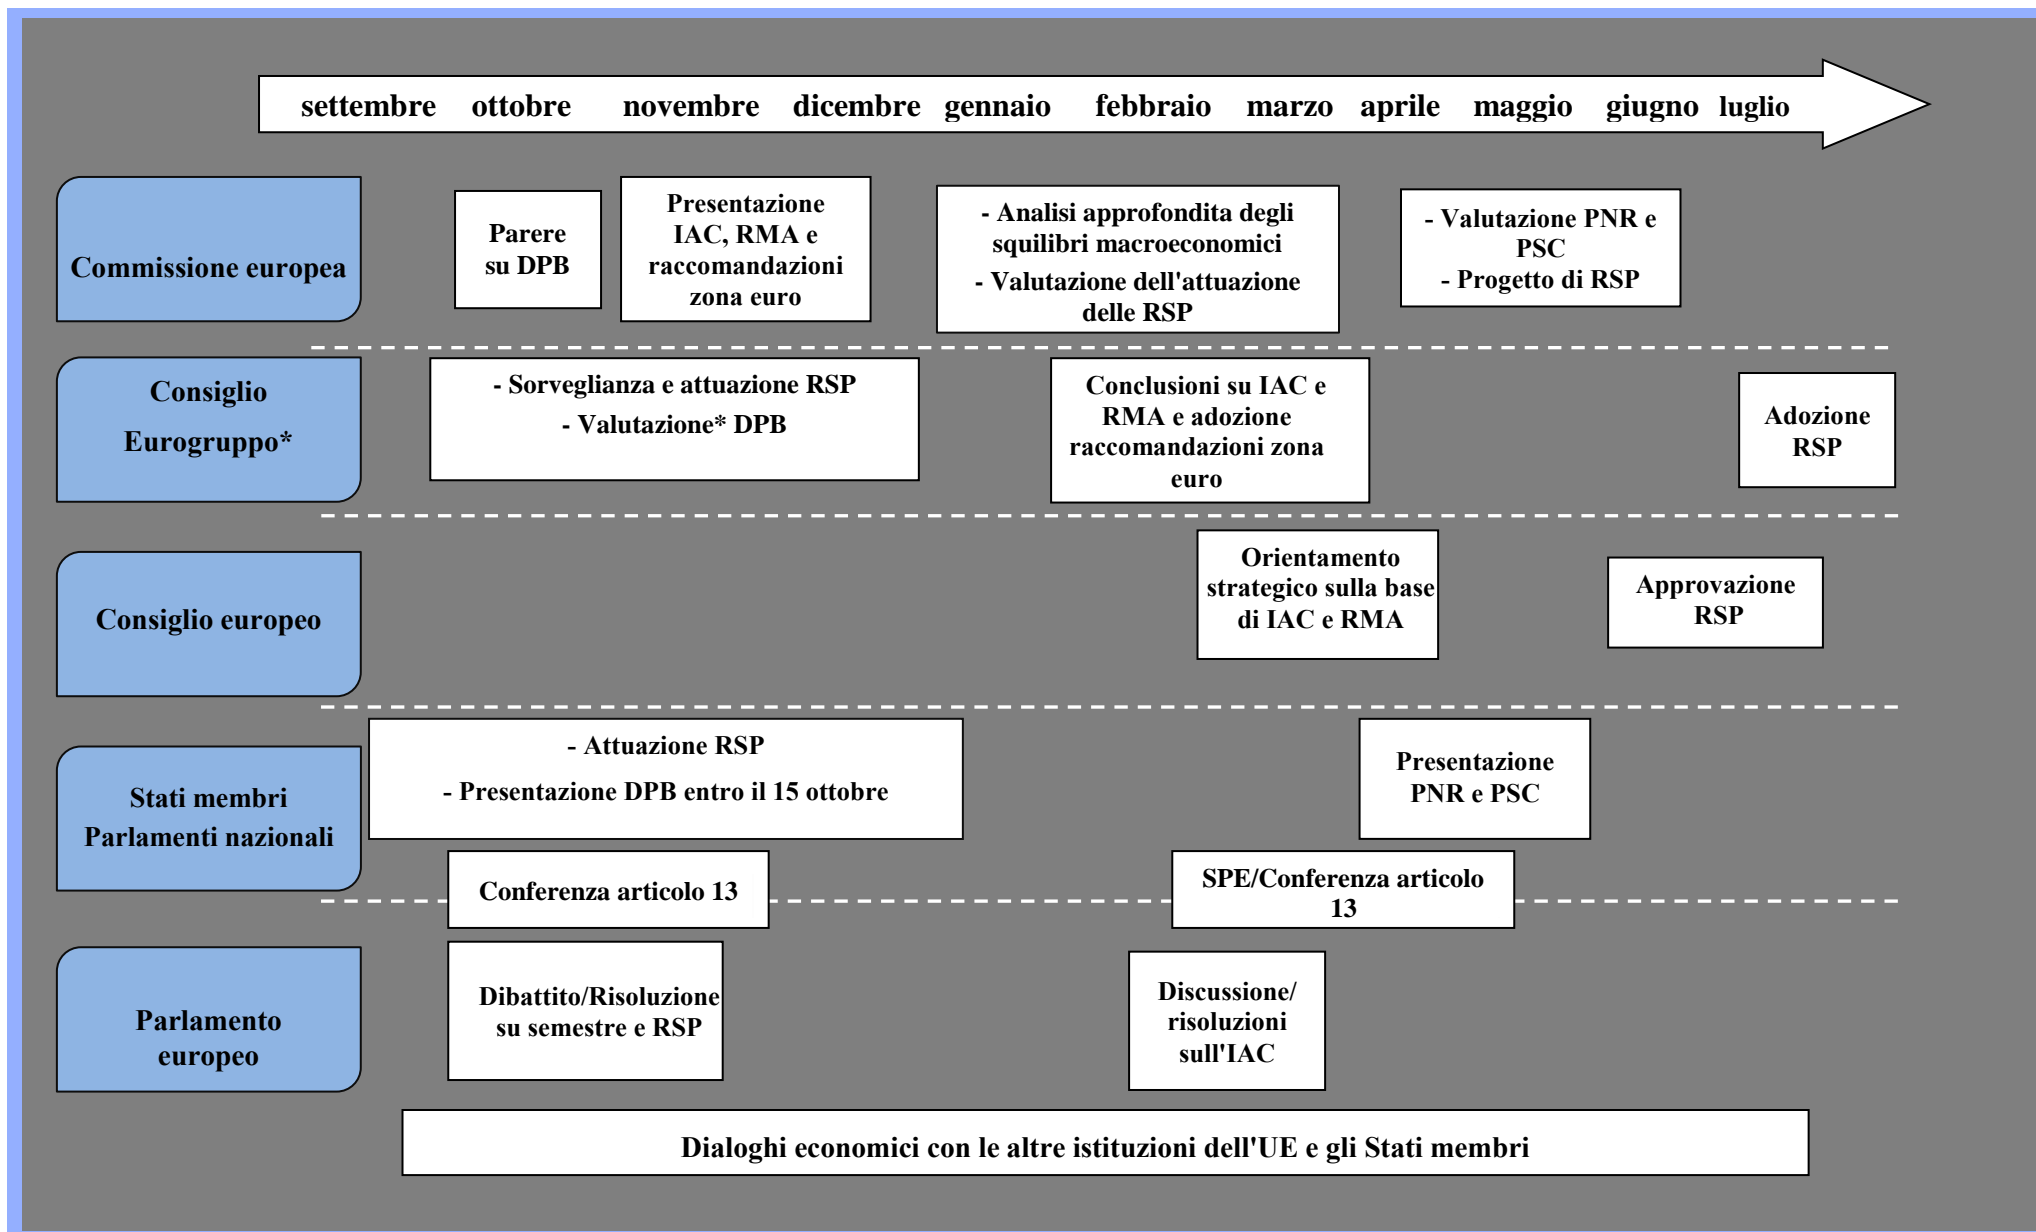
settembre ottobre novembre dicembre gennaio febbraio marzo aprile maggio giugno luglio

Commissione europea

Parere su DPB

Presentazione IAC, RMA e raccomandazioni zona euro

- Analisi approfondita degli squilibri macroeconomici
- Valutazione dell'attuazione delle RSP

- Valutazione PNR e PSC
- Progetto di RSP

Consiglio
Eurogruppo*

- Sorveglianza e attuazione RSP
- Valutazione* DPB

Conclusioni su IAC e RMA e adozione raccomandazioni zona euro

Adozione RSP

Consiglio europeo

Orientamento strategico sulla base di IAC e RMA

Approvazione RSP

Stati membri
Parlamenti nazionali

- Attuazione RSP
- Presentazione DPB entro il 15 ottobre

Presentazione PNR e PSC

Conferenza articolo 13

SPE/Conferenza articolo 13

Parlamento europeo

Dibattito/Risoluzione su semestre e RSP

Discussione/ risoluzioni sull'IAC

Dialoghi economici con le altre istituzioni dell'UE e gli Stati membri